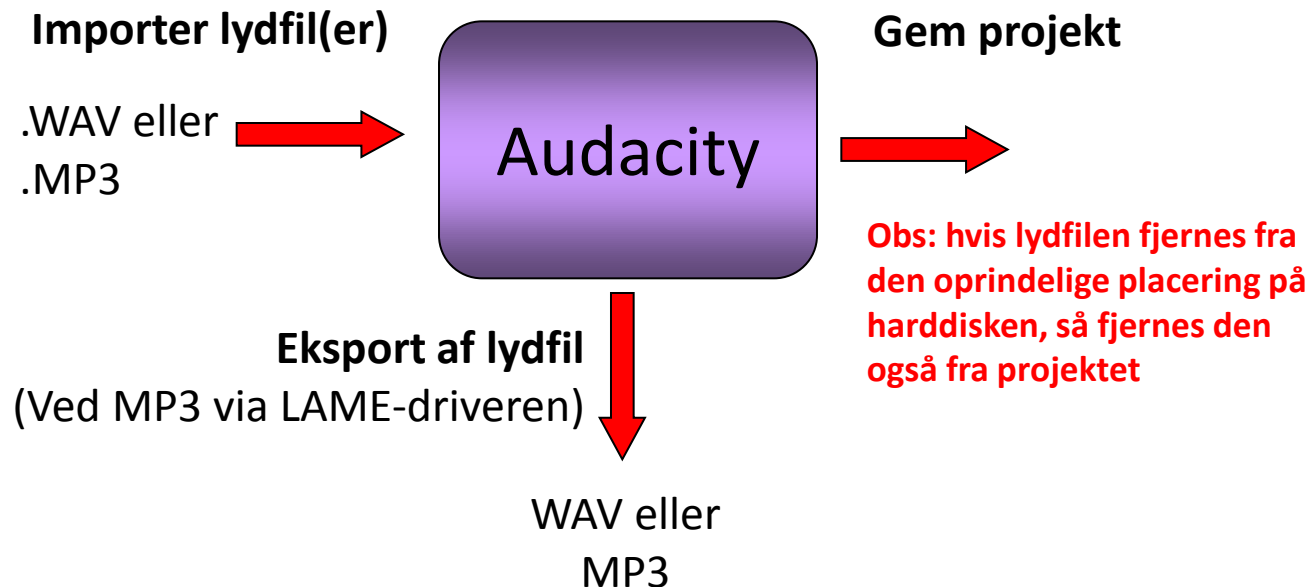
Importer lydfil(er)

.WAV eller
.MP3

Audacity

Gem projekt

Obs: hvis lydfilen fjernes fra den oprindelige placering på harddisken, så fjernes den også fra projektet

Eksport af lydfil
(Ved MP3 via LAME-driveren)

WAV eller
MP3